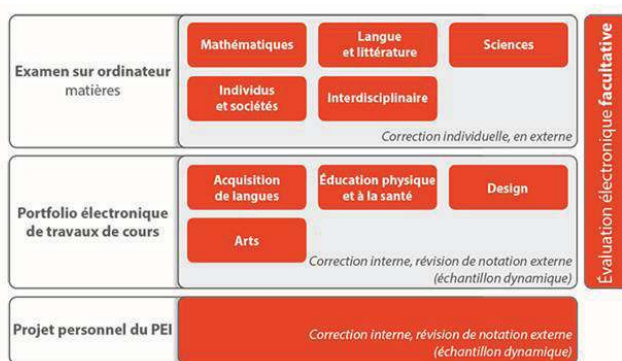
Examen sur ordinateur
matières

Mathématiques

Langue et littérature

Sciences

Individus et sociétés

Interdisciplinaire

Correction individuelle, en externe

Portfolio électronique de travaux de cours

Acquisition de langues

Éducation physique et à la santé

Design

Arts

Correction interne, révision de notation externe (échantillon dynamique)

Projet personnel du PEI

Correction interne, révision de notation externe (échantillon dynamique)

Évaluation électronique facultative